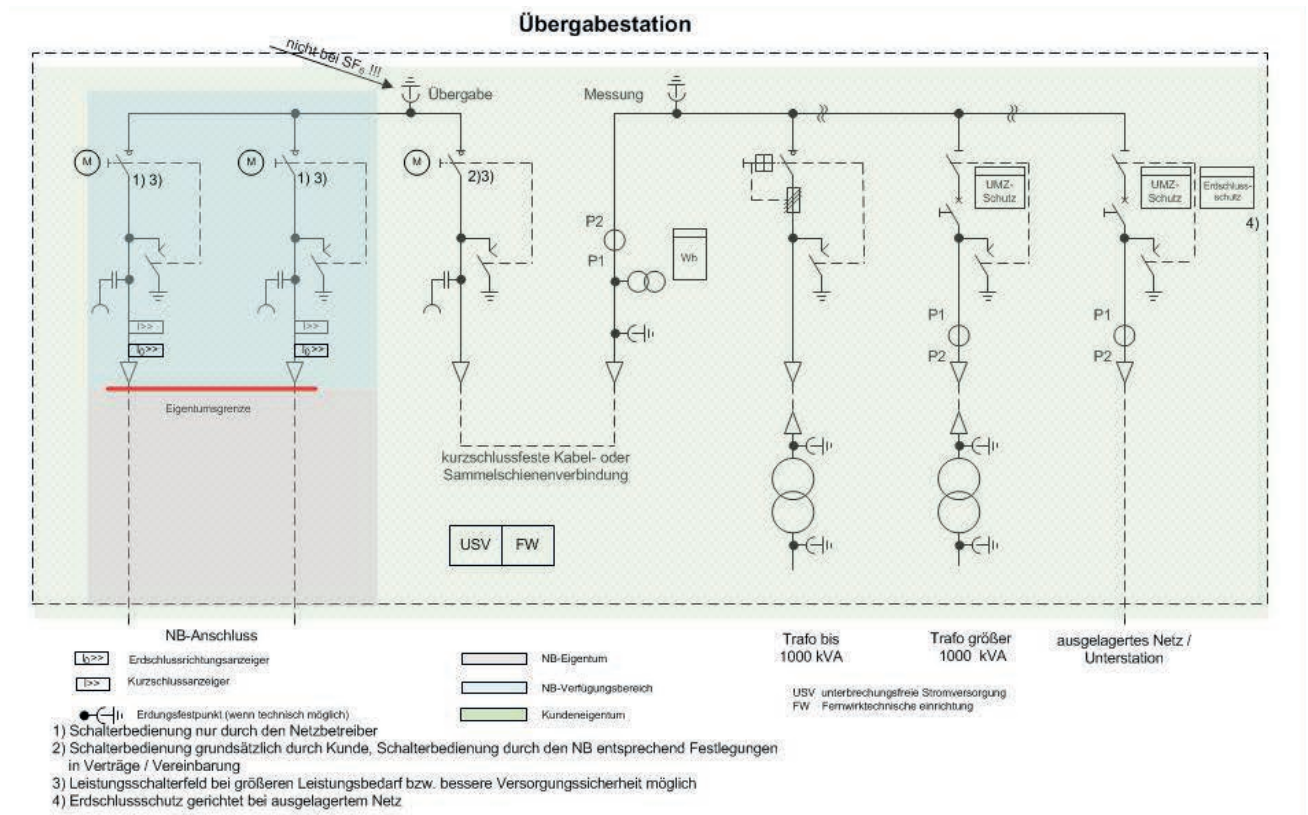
Übergabestation

nicht bei $SF_6$ !!!

Übergabe

Messung

M

1) 3)

M

1) 3)

M

2)3)

P2

P1

Wh

UMZ-Schutz

UMZ-Schutz

Erdschluss-schutz

4)

P1

P2

P1

P2

I>>

$I_0$>>

I>>

$I_0$>>

Eigentumsgrenze

kurzschlussfeste Kabel- oder Sammelschienenverbindung

USV

FW

NB-Anschluss

Trafo bis 1000 kVA

Trafo größer 1000 kVA

ausgelagertes Netz / Unterstation

$I_0$>> Erdschlussrichtungsanzeiger

I>> Kurzschlussanzeiger

Erdungsfestpunkt (wenn technisch möglich)

NB-Eigentum

NB-Verfügungsbereich

Kundeneigentum

USV unterbrechungsfreie Stromversorgung
FW Fernwirktechnische einrichtung

1) Schalterbedienung nur durch den Netzbetreiber
2) Schalterbedienung grundsätzlich durch Kunde, Schalterbedienung durch den NB entsprechend Festlegungen in Verträge / Vereinbarung
3) Leistungsschalterfeld bei größeren Leistungsbedarf bzw. bessere Versorgungssicherheit möglich
4) Erdschlussschutz gerichtet bei ausgelagertem Netz